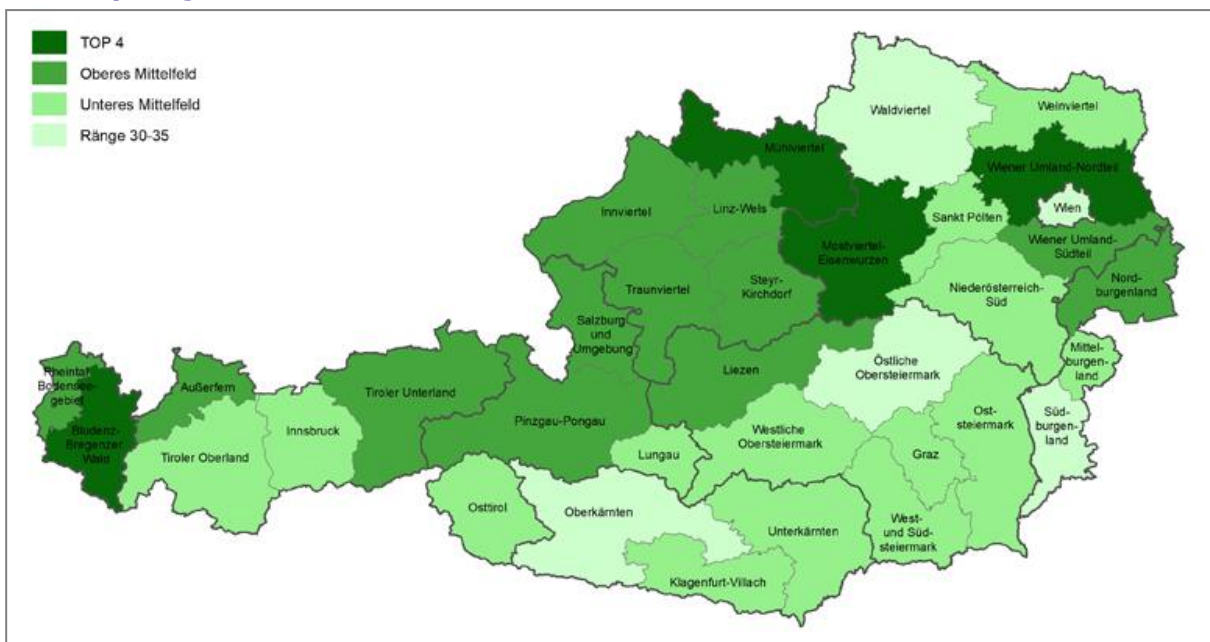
TOP 4
Oberes Mittelfeld
Unteres Mittelfeld
Ränge 30-35

Waldviertel
Weinviertel
Mühlviertel
Wiener Umland-Nordteil
Wien
Innviertel
Linz-Wels
Sankt Pölten
Mostviertel-Eisenwurzen
Wiener Umland-Südteil
Traunviertel
Steyr-Kirchdorf
Niederösterreich-Süd
Nordburgenland
Salzburg und Umgebung
Rheintal-Bodenseegebiet
Außerfern
Tiroler Unterland
Liezen
Östliche Obersteiermark
Mittelburgenland
Bludenz-Bregenzer Wald
Innsbruck
Pinzgau-Pongau
Oststeiermark
Südburgenland
Tiroler Oberland
Lungau
Westliche Obersteiermark
Graz
Osttirol
Oberkärnten
Unterkärnten
West- und Südsteiermark
Klagenfurt-Villach